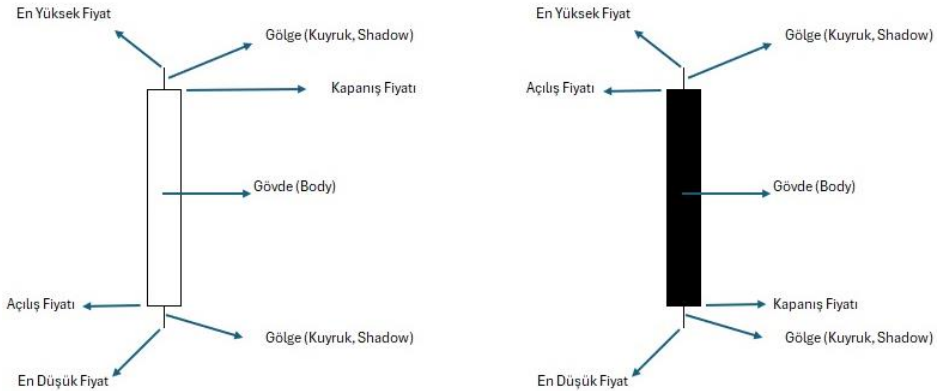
En Yüksek Fiyat
Gölge (Kuyruk, Shadow)
Kapanış Fiyatı
Gövde (Body)
Açılış Fiyatı
Gölge (Kuyruk, Shadow)
En Düşük Fiyat

En Yüksek Fiyat
Gölge (Kuyruk, Shadow)
Açılış Fiyatı
Gövde (Body)
Kapanış Fiyatı
Gölge (Kuyruk, Shadow)
En Düşük Fiyat